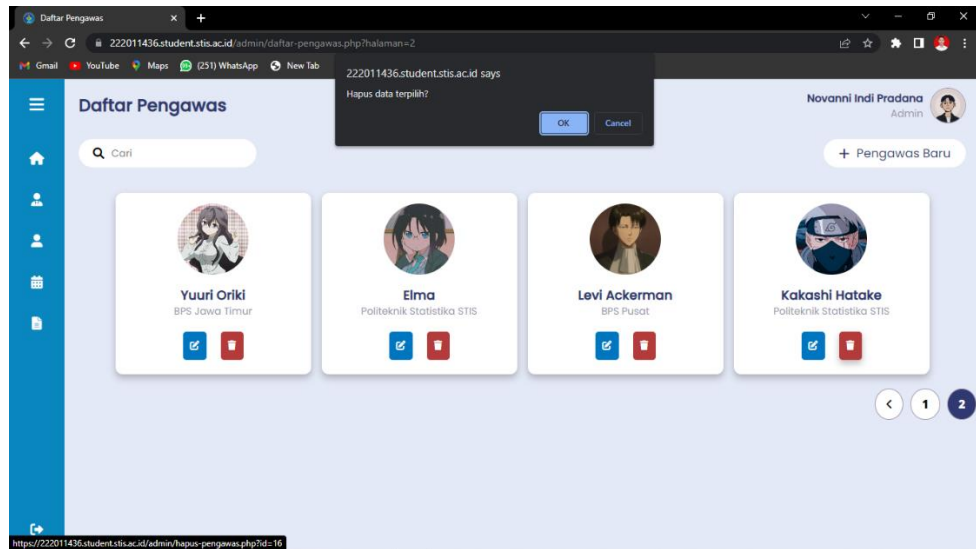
Daftar Pengawas

222011436.student.stis.ac.id/admin/daftar-pengawas.php?halaman=2

Gmail YouTube Maps (251) WhatsApp New Tab

222011436.student.stis.ac.id says

Hapus data terpilih?

OK Cancel

Daftar Pengawas

Novanni Indi Pradana
Admin

Cari

+ Pengawas Baru

Yuuri Oriki
BPS Jawa Timur

Elma
Politeknik Statistika STIS

Levi Ackerman
BPS Pusat

Kakashi Hatake
Politeknik Statistika STIS

1 2

https://222011436.student.stis.ac.id/admin/hapus-pengawas.php?id=16